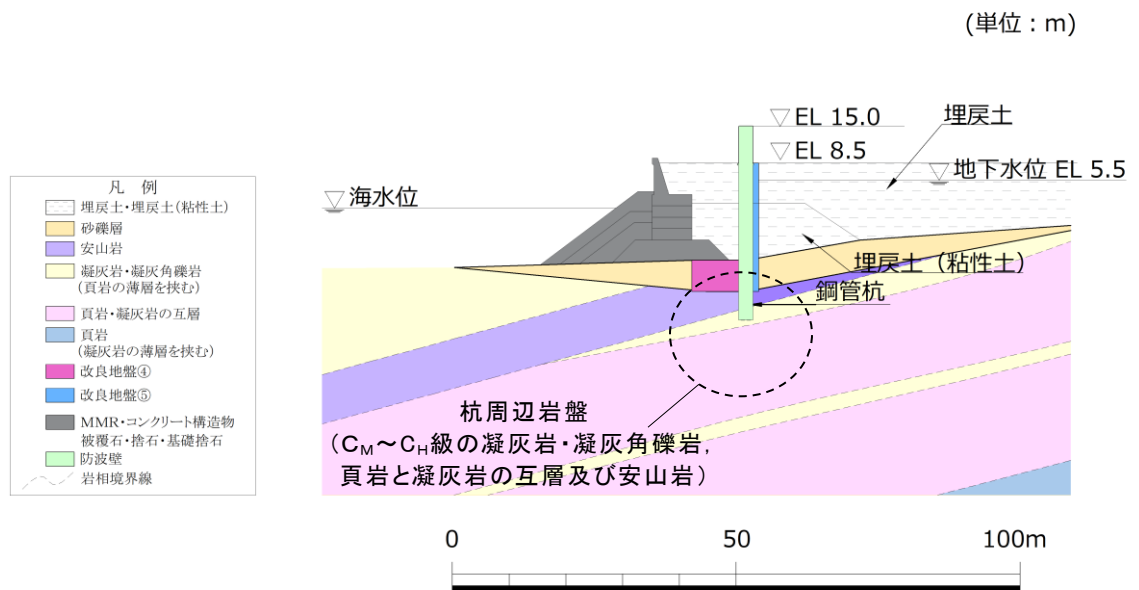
(単位：m)

凡　例
埋戻土・埋戻土(粘性土)
砂礫層
安山岩
凝灰岩・凝灰角礫岩
(頁岩の薄層を挟む)
頁岩・凝灰岩の互層
頁岩
(凝灰岩の薄層を挟む)
改良地盤④
改良地盤⑤
MMR・コンクリート構造物
被覆石・捨石・基礎捨石
防波壁
岩相境界線

▽EL 15.0
▽EL 8.5
埋戻土
▽地下水位 EL 5.5
▽海水位
埋戻土（粘性土）
鋼管杭
杭周辺岩盤
（C$_M$～C$_H$級の凝灰岩・凝灰角礫岩，
頁岩と凝灰岩の互層及び安山岩）

0
50
100m